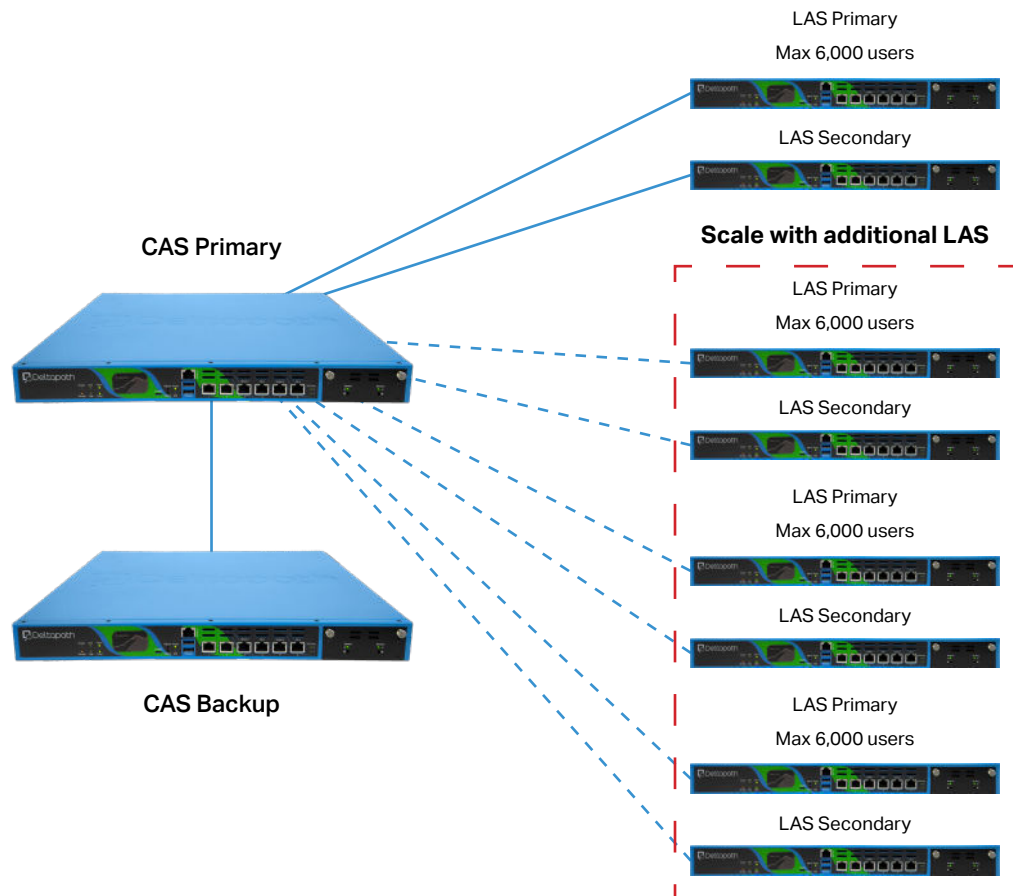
LAS Primary
Max 6,000 users

LAS Secondary

CAS Primary

Scale with additional LAS

LAS Primary
Max 6,000 users

LAS Secondary

LAS Primary
Max 6,000 users

LAS Secondary

LAS Primary
Max 6,000 users

LAS Secondary

CAS Backup

Deltapath